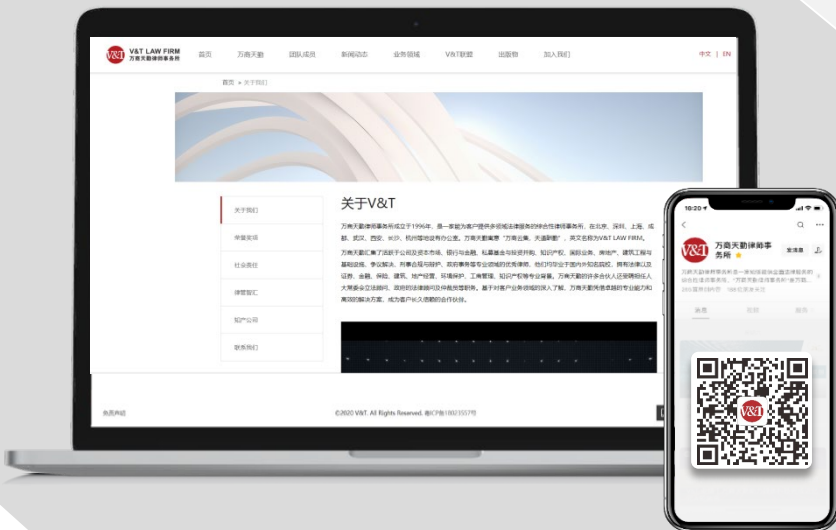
V&T LAW FIRM
万商天勤律师事务所

首页 万商天勤 团队成员 新闻动态 业务领域 V&T联盟 出版物 加入我们

中文 | EN

首页 > 关于我们

关于我们
荣誉奖项
社会责任
律管智汇
知产公司
联系我们

关于V&T

万商天勤律师事务所成立于1996年，是一家能为客户提供多领域法律服务的综合性律师事务所。在北京、深圳、上海、成都、武汉、西安、长沙、杭州等地设有办公室。万商天勤寓意"万商云集，天道酬勤"，英文名称为V&T LAW FIRM。

万商天勤汇集了活跃于公司及资本市场、银行与金融、私募基金与投资并购、知识产权、国际业务、房地产、建筑工程与基础设施、争议解决、刑事合规与辩护、政府事务等专业领域的优秀律师。他们均毕业于国内外知名院校，拥有法律以及证券、金融、保险、建筑、地产经营、环境保护、工商管理、知识产权等专业背景。万商天勤的许多合伙人还受聘担任人大常委会立法顾问、政府的法律顾问及仲裁员等职务。基于对客户业务领域的深入了解，万商天勤凭借卓越的专业能力和高效的解决方案，成为客户长久信赖的合作伙伴。

免责声明

©2020 V&T. All Rights Reserved. 备ICP备18023557号

18:20

万商天勤律师事务所
发消息

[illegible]

V&T